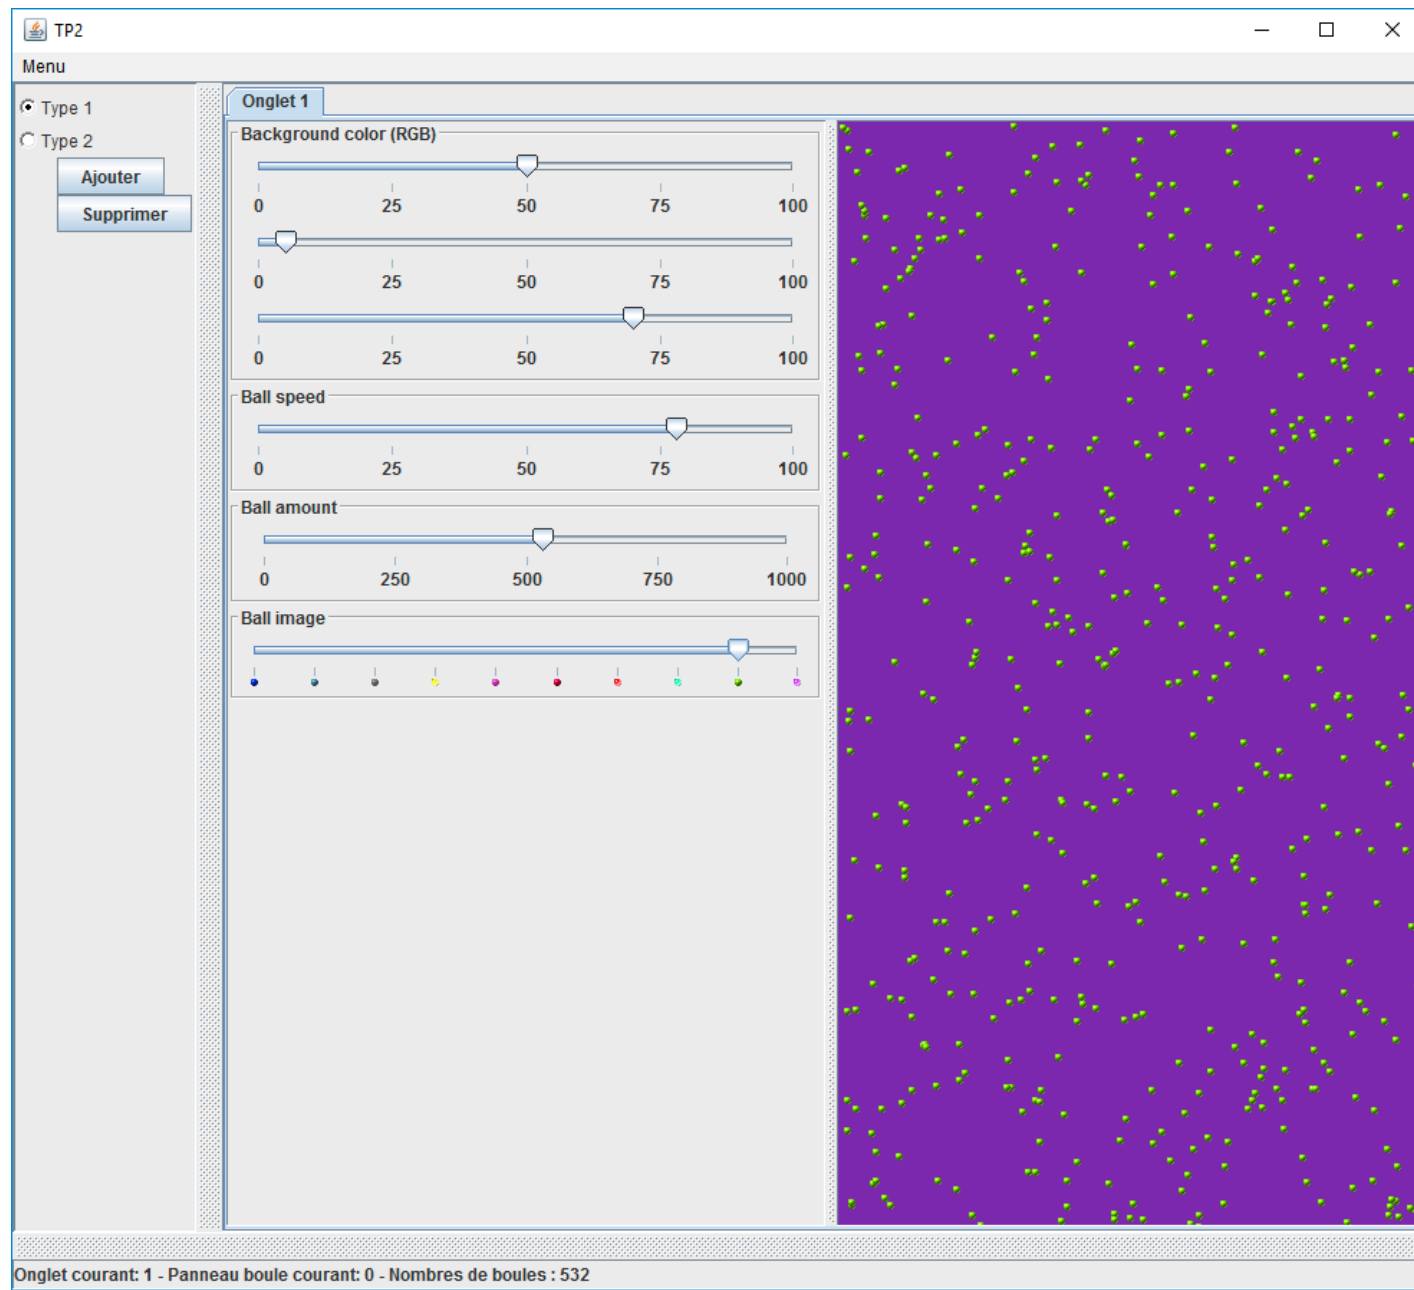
TP2

Menu

Type 1
Type 2
Ajouter
Supprimer

Onglet 1

Background color (RGB)

0 25 50 75 100

0 25 50 75 100

0 25 50 75 100

Ball speed

0 25 50 75 100

Ball amount

0 250 500 750 1000

Ball image

Onglet courant: 1 - Panneau boule courant: 0 - Nombres de boules : 532